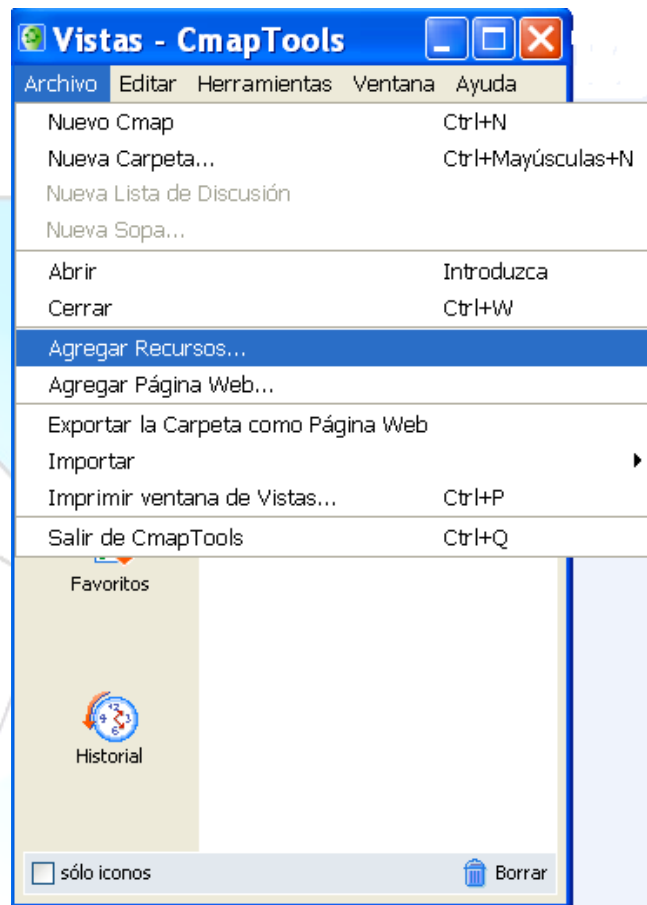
Vistas - CmapTools

Archivo Editar Herramientas Ventana Ayuda

Nuevo Cmap Ctrl+N
Nueva Carpeta... Ctrl+Mayúsculas+N
Nueva Lista de Discusión
Nueva Sopa...
Abrir Introduzca
Cerrar Ctrl+W
Agregar Recursos...
Agregar Página Web...
Exportar la Carpeta como Página Web
Importar
Imprimir ventana de Vistas... Ctrl+P
Salir de CmapTools Ctrl+Q

Favoritos

Historial

sólo iconos

Borrar